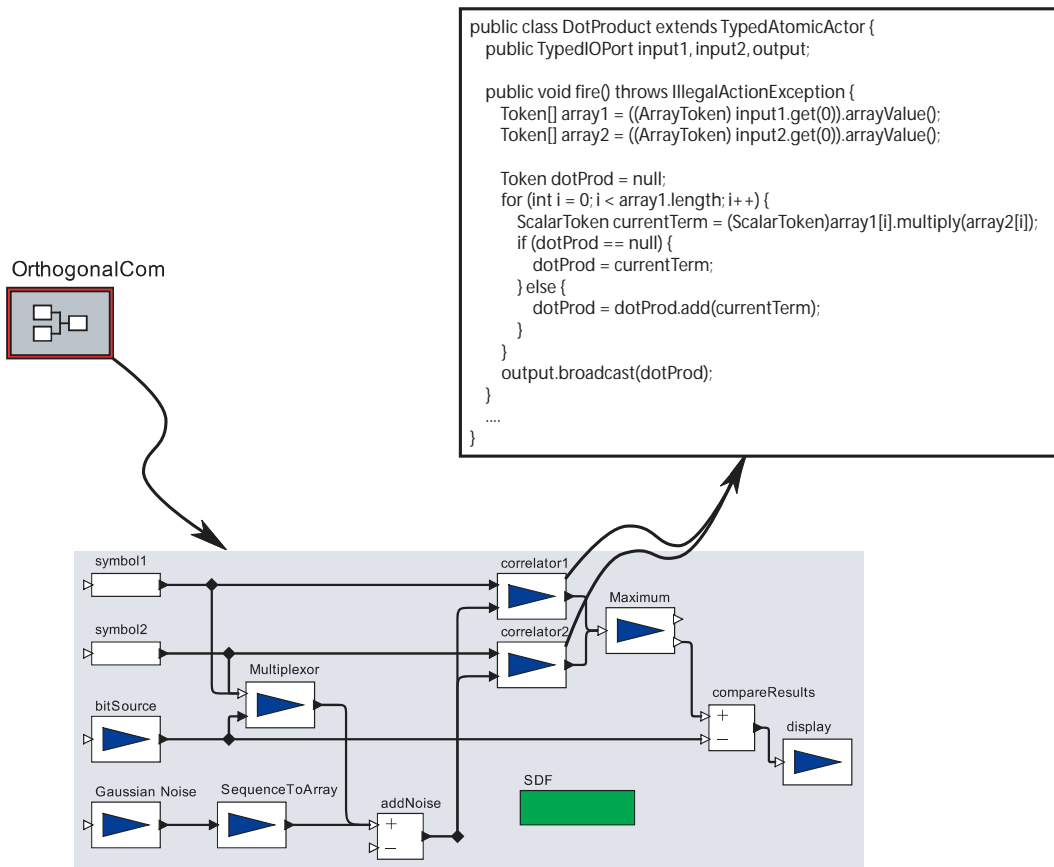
public class DotProduct extends TypedAtomicActor {
public TypedIOPort input1, input2, output;

public void fire() throws IllegalActionException {
Token[] array1 = ((ArrayToken) input1.get(0)).arrayValue();
Token[] array2 = ((ArrayToken) input2.get(0)).arrayValue();

Token dotProd = null;
for (int i = 0; i < array1.length; i++) {
ScalarToken currentTerm = (ScalarToken)array1[i].multiply(array2[i]);
if (dotProd == null) {
dotProd = currentTerm;
} else {
dotProd = dotProd.add(currentTerm);
}
}
output.broadcast(dotProd);
}
....
}

OrthogonalCom

symbol1

symbol2

bitSource

Gaussian Noise

Multiplexor

SequenceToArray

addNoise

+

−

correlator1

correlator2

Maximum

compareResults

+

−

display

SDF